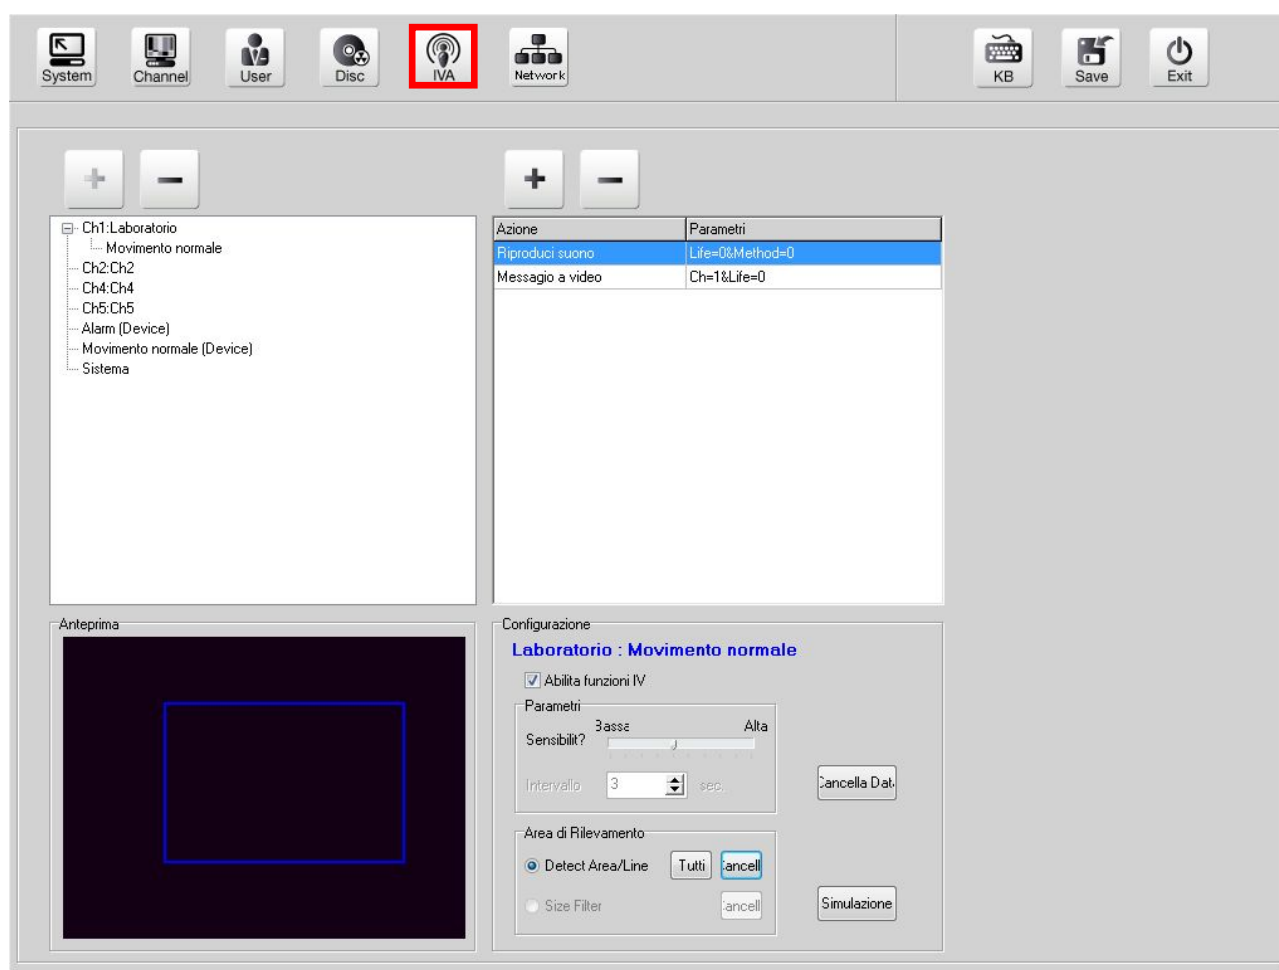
System Channel User Disc IVA Network KB Save Exit

+ −

Ch1:Laboratorio
Movimento normale
Ch2:Ch2
Ch4:Ch4
Ch5:Ch5
Alarm (Device)
Movimento normale (Device)
Sistema

+ −

| Azione | Parametri |
|---|---|
| Riproduci suono | Life=0&Method=0 |
| Messagio a video | Ch=1&Life=0 |

Anteprima

Configurazione
Laboratorio : Movimento normale
Abilita funzioni IV
Parametri
Sensibilit? Basse Alta
Intervallo 3 sec.
Cancella Dat
Area di Rilevamento
Detect Area/Line Tutti ancell
Size Filter ancell
Simulazione